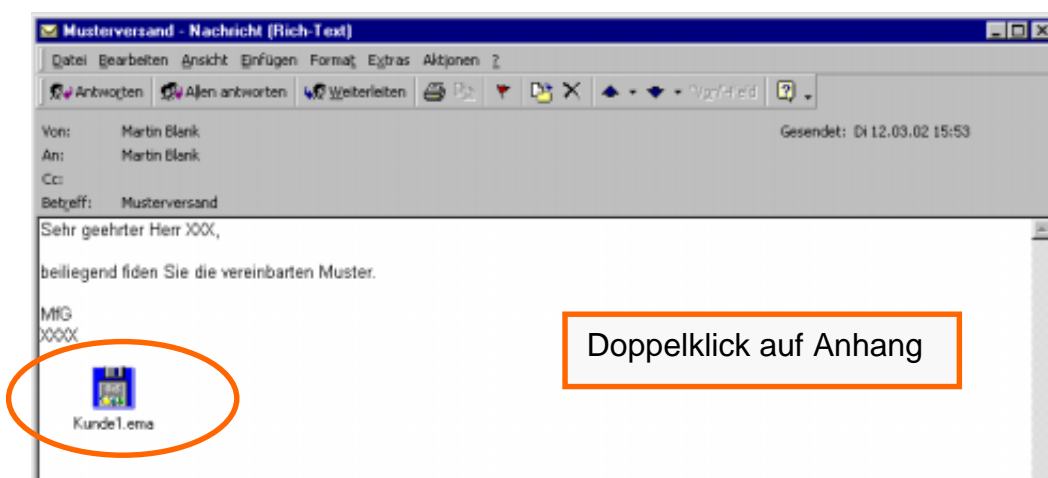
Musterversand - Nachricht (Rich-Text)

Datei Bearbeiten Ansicht Einfügen Format Extras Aktionen ?

Antworten Allen antworten Weiterleiten Vorherig

Von: Martin Blank
An: Martin Blank
Cc:
Betreff: Musterversand

Gesendet: Di 12.03.02 15:53

Sehr geehrter Herr XXX,

beiliegend fiden Sie die vereinbarten Muster.

MfG
XXXX

Kunde1.ema

Doppelklick auf Anhang